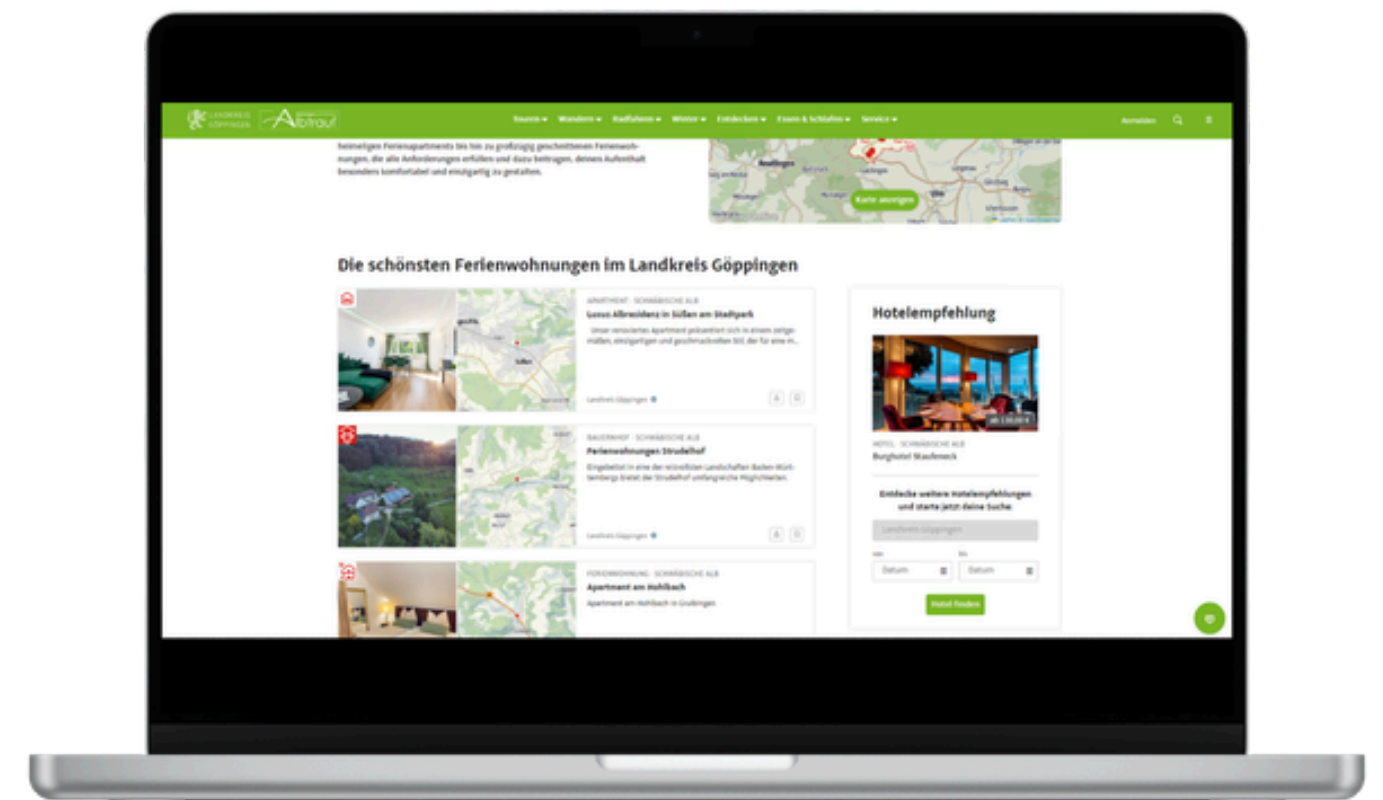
LANDKREIS GÖPPINGEN Albtrauf

Touren ▾ Wandern ▾ Radfahren ▾ Winter ▾ Entdecken ▾ Essen & Schlafen ▾ Service ▾

Anmelden

heimeligen Ferienapartments bis hin zu großzügig geschnittenen Ferienwohnungen, die alle Anforderungen erfüllen und dazu beitragen, deinen Aufenthalt besonders komfortabel und einzigartig zu gestalten.

Reutlingen

Ulm

Karte anzeigen

Die schönsten Ferienwohnungen im Landkreis Göppingen

APARTMENT · SCHWÄBISCHE ALB
Luxus Albresidenz in Süßen am Stadtpark
Unser renoviertes Apartment präsentiert sich in einem zeitgemäßen, einzigartigen und geschmackvollen Stil, der für eine m...
Landkreis Göppingen

BAUERNHOF · SCHWÄBISCHE ALB
Ferienwohnungen Strudelhof
Eingebettet in eine der reizvollsten Landschaften Baden-Württembergs bietet der Strudelhof umfangreiche Möglichkeiten
Landkreis Göppingen

FERIENWOHNUNG · SCHWÄBISCHE ALB
Apartment am Hohlbach
Apartment am Hohlbach in Gruibingen

Hotelempfehlung

HOTEL · SCHWÄBISCHE ALB
Burghotel Staufeneck

Entdecke weitere Hotelempfehlungen und starte jetzt deine Suche.

Landkreis Göppingen

Von
Datum
Bis
Datum

Hotel finden